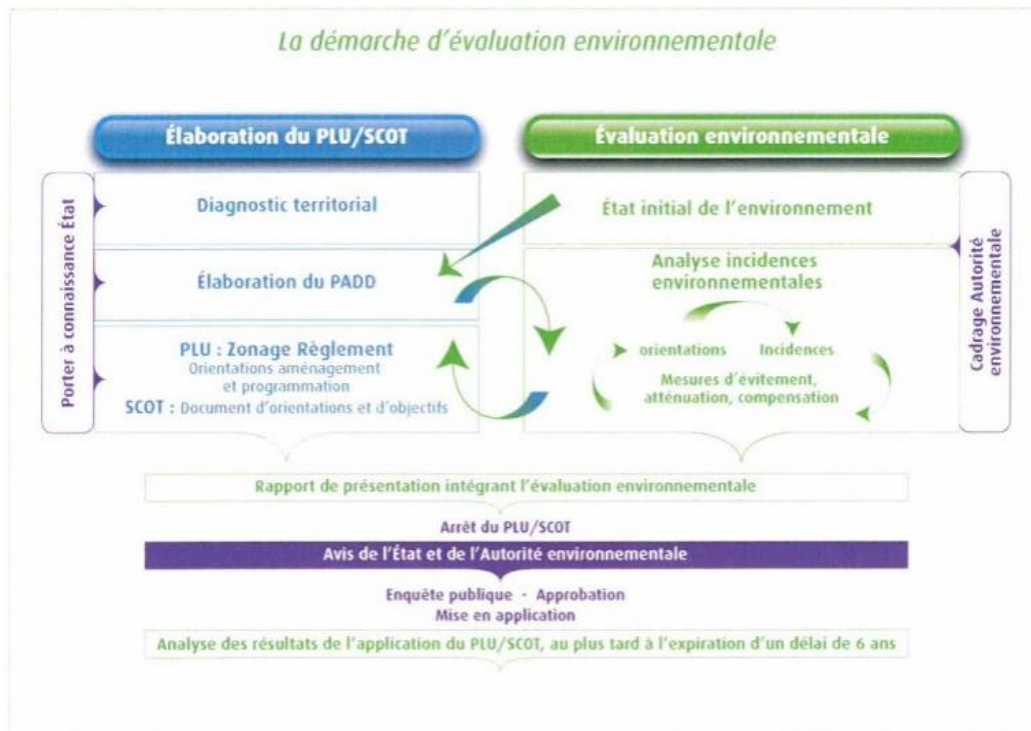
La démarche d'évaluation environnementale

Élaboration du PLU/SCOT

Évaluation environnementale

Porter à connaissance État

Diagnostic territorial

État initial de l'environnement

Cadrage Autorité environnementale

Élaboration du PADD

Analyse incidences environnementales

PLU : Zonage Règlement
Orientations aménagement et programmation
SCOT : Document d'orientations et d'objectifs

orientations

incidences

Mesures d'évitement, atténuation, compensation

Rapport de présentation intégrant l'évaluation environnementale

Arrêt du PLU/SCOT

Avis de l'État et de l'Autorité environnementale

Enquête publique - Approbation
Mise en application

Analyse des résultats de l'application du PLU/SCOT, au plus tard à l'expiration d'un délai de 6 ans